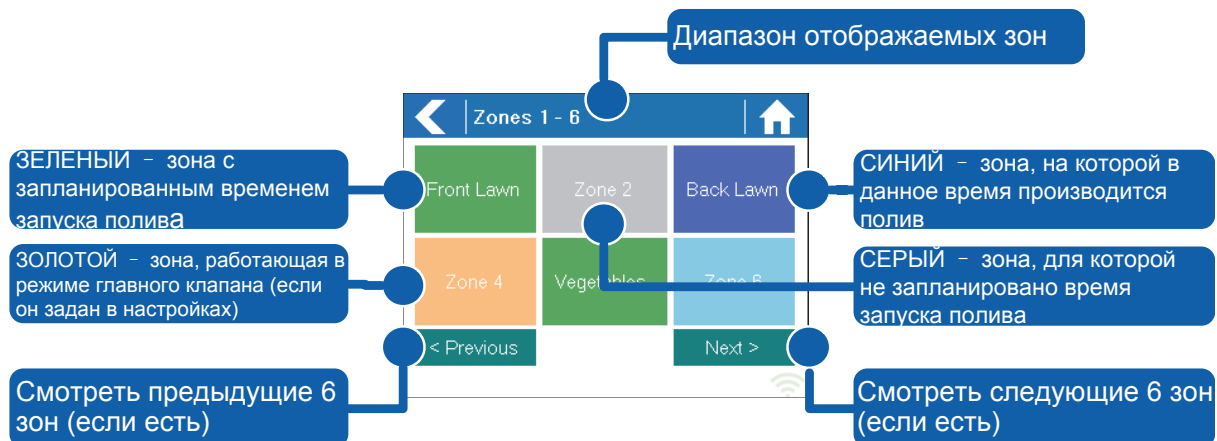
Диапазон отображаемых зон

Zones 1 - 6

ЗЕЛЕНЫЙ – зона с запланированным временем запуска полива

Front Lawn

Zone 2

Back Lawn

СИНИЙ – зона, на которой в данное время производится полив

ЗОЛОТОЙ – зона, работающая в режиме главного клапана (если он задан в настройках)

Zone 4

Vegetables

Zone 6

СЕРЫЙ – зона, для которой не запланировано время запуска полива

< Previous

Next >

Смотреть предыдущие 6 зон (если есть)

Смотреть следующие 6 зон (если есть)